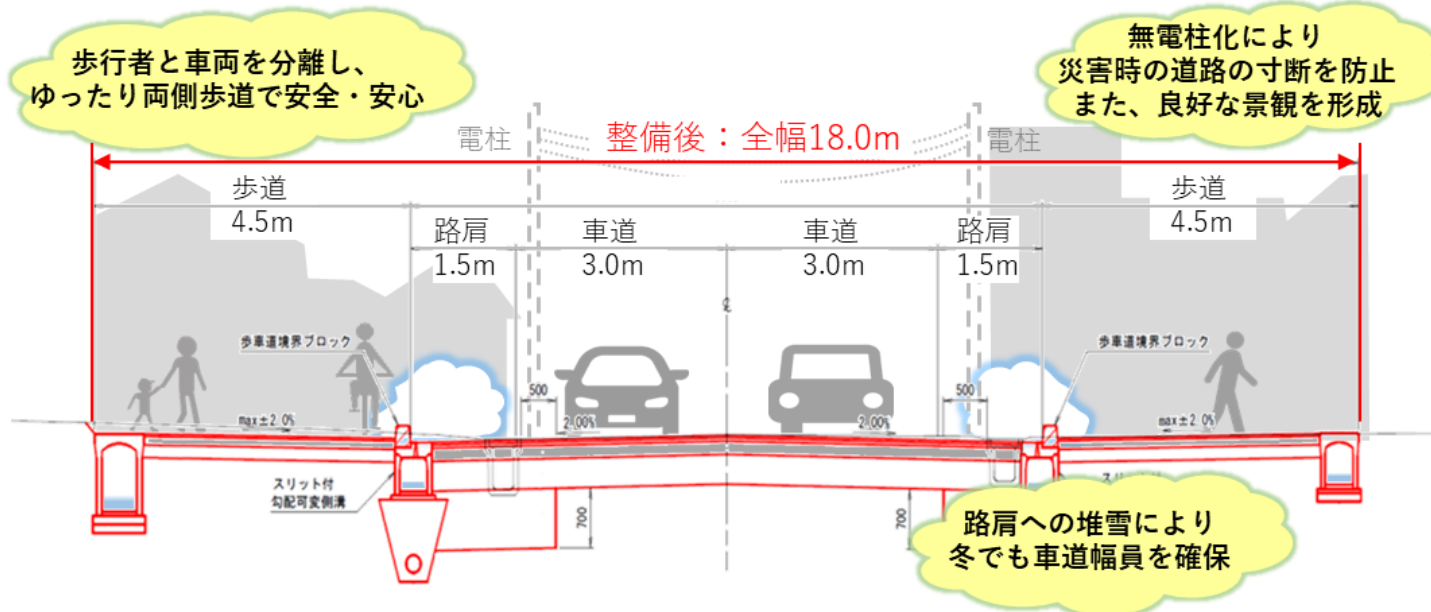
歩行者と車両を分離し、
ゆったり両側歩道で安全・安心

無電柱化により
災害時の道路の寸断を防止
また、良好な景観を形成

電柱

整備後：全幅18.0m

電柱

歩道
4.5m

路肩
1.5m

車道
3.0m

車道
3.0m

路肩
1.5m

歩道
4.5m

歩車道境界ブロック

歩車道境界ブロック

500

500

max±2.0%

2.00%

2.00%

max±2.0%

スリット付
勾配可変側溝

700

700

路肩への堆雪により
冬でも車道幅員を確保